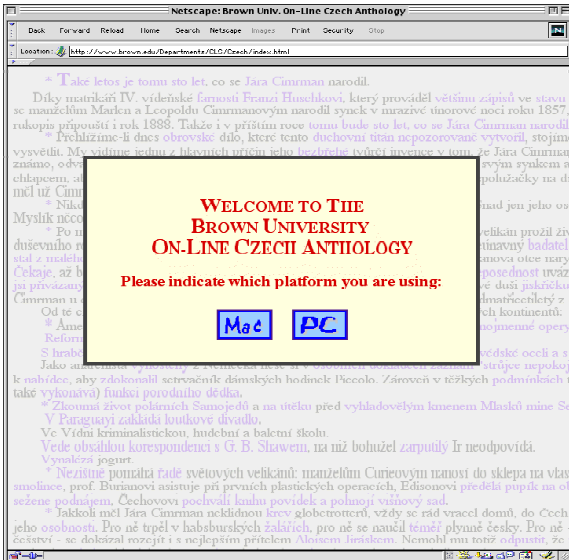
Netscape: Brown Univ. On-Line Czech Anthology

Back Forward Reload Home Search Netscape Images Print Security Stop

Location: http://www.brown.edu/Departments/CLC/Czech/index.html

* Take letos je tomu sto let, co se Jára Cimrman narodil.

Díky matrikám IV. vídeňské farnosti Franzi Huschkovi, který prováděl většinu zápisů ve stavu se manželům Marlen a Leopoldu Cimrmanovým narodil synek v mrazivé únorové noci roku 1857, rukopis připouští i rok 1888. Takže i v příštím roce tomu bude sto let, co se Jára Cimrman narodil

* Přehlížíme-li dnes obrovské dílo, které tento duchovní titán nepozorované vytvořil, stojím vysvětlit. My vidíme jednu z hlavních příčin jeho bezbřehé tvůrčí invence v tom, že Jára Cimrman známo, odv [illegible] synkem a chtíce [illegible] požičky na do měl už Cim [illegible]

* Niko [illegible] jeho os Myslík nécco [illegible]

* Po n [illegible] prožil živ duševního ro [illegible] badatel stal z mateř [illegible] ve otce nary Čekaje, až b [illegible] posednost uvaž jsi přivázany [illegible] jiskříčk Cimrman u c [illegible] dmatčeitelý z

Od té c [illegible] kontinentů: * Ame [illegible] nojmenné opery Reform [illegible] S hrabč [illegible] vědské occii a s

WELCOME TO THE
BROWN UNIVERSITY
ON-LINE CZECH ANTHOLOGY

Please indicate which platform you are using:

Mac PC

Jako anarchista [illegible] k nabídce, aby zdokonalil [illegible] strojce nepokoj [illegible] podmínkách také vykonával) funkci porodního dědka.

* Zkoumá život polárních Samojedů a na útěku před vyhladovělým kmenem Mlaskô mine Se V Paraguayi zakládá loutkové divadlo.

Ve Vídni kriminalistickou, hudební a baletní školu.

Vede obsáhlou korespondenci s G. B. Shawem, na niž bohužel zarputilý Ir neodpovídá. Vynalézá jogurt.

* Nezištně pomáhá řadě světových velikánů: manželům Curieovým nanosí do sklepa na vlas smolince, prof. Burianovi asistuje při prvních plastických operacích, Edisonovi předělá pupík na ol sežene podnájem, Čechovovi pocívali knihu povídek a pohnojí višňový sad.

* Jakkoli měl Jára Cimrman neklidnou krev globetrotterů, vždy se rád vracel domů, do Čech jeho osobnosti. Pro ně trpěl v habsburských žalářích, pro ně se naučil téměř plynně česky. Pro ně čeština - se dokázal rozejít i s nejlepším přítelem Aloisem Jiráskem. Nemohl mu totiž odpustit, že